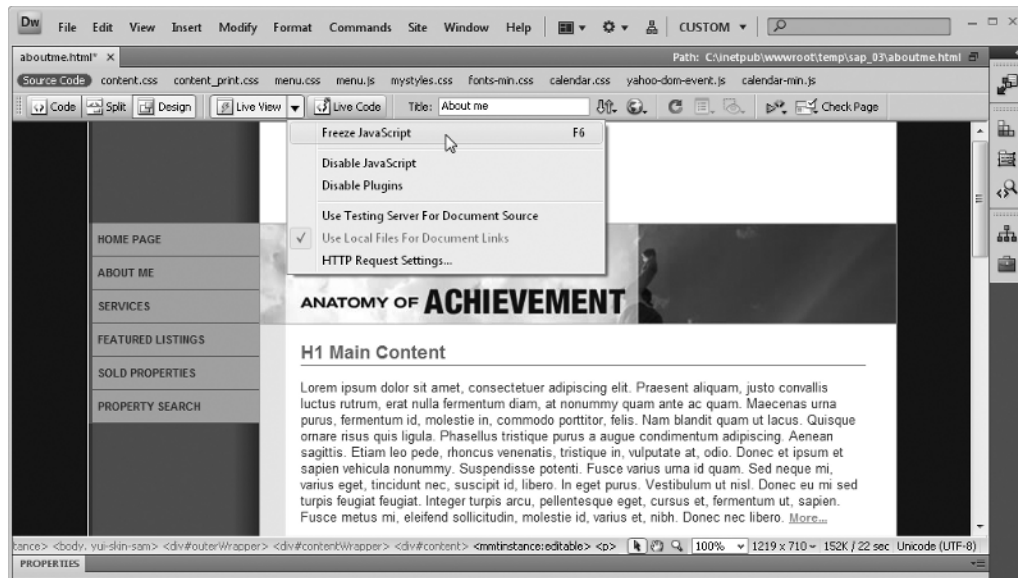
Dw File Edit View Insert Modify Format Commands Site Window Help CUSTOM ▾

aboutme.html* ×

Path: C:\inetpub\wwwroot\temp\sap_03\aboutme.html

Source Code content.css content_print.css menu.css menu.js mystyles.css fonts-min.css calendar.css yahoo-dom-event.js calendar-min.js

Code Split Design Live View ▾ Live Code Title: About me Check Page

Freeze JavaScript F6
Disable JavaScript
Disable Plugins
Use Testing Server For Document Source
✓ Use Local Files For Document Links
HTTP Request Settings...

HOME PAGE
ABOUT ME
SERVICES
FEATURED LISTINGS
SOLD PROPERTIES
PROPERTY SEARCH

ANATOMY OF ACHIEVEMENT

H1 Main Content

Lorem ipsum dolor sit amet, consectetuer adipiscing elit. Praesent aliquam, justo convallis luctus rutrum, erat nulla fermentum diam, at nonummy quam ante ac quam. Maecenas urna purus, fermentum id, molestie in, commodo porttitor, felis. Nam blandit quam ut lacus. Quisque ornare risus quis ligula. Phasellus tristique purus a augue condimentum adipiscing. Aenean sagittis. Etiam leo pede, rhoncus venenatis, tristique in, vulputate at, odio. Donec et ipsum et sapien vehicula nonummy. Suspendisse potenti. Fusce varius urna id quam. Sed neque mi, varius eget, tincidunt nec, suscipit id, libero. In eget purus. Vestibulum ut nisl. Donec eu mi sed turpis feugiat feugiat. Integer turpis arcu, pellentesque eget, cursus et, fermentum ut, sapien. Fusce metus mi, eleifend sollicitudin, molestie id, varius et, nibh. Donec nec libero. More...

tance> <body. yui-skin-sam> <div#outerWrapper> <div#contentWrapper> <div#content> <mmtinstance:editable> <p> 100% ▾ 1219 x 710 ▾ 152K / 22 sec Unicode (UTF-8)

PROPERTIES